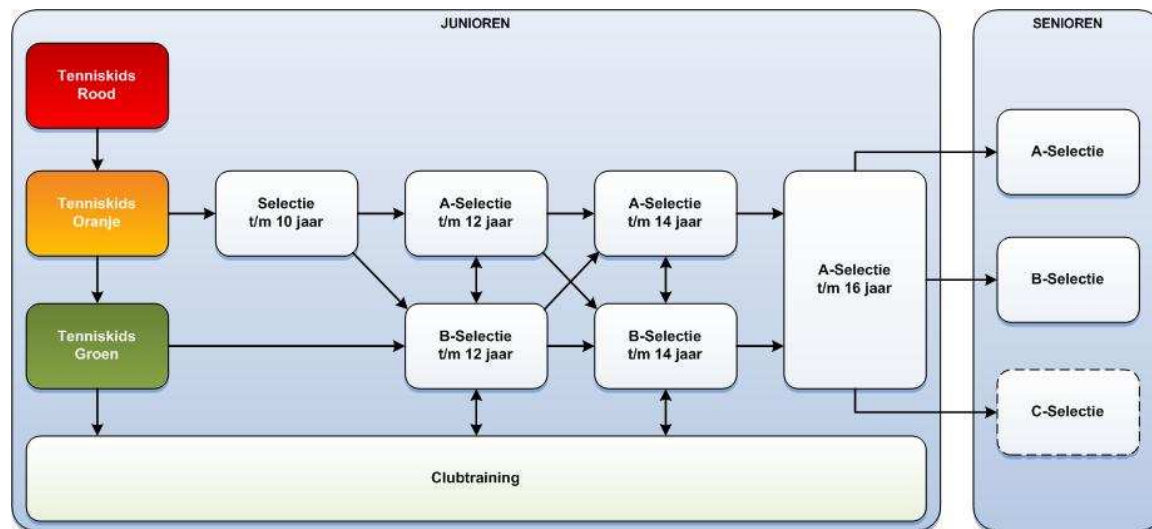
JUNIOREN

SENIOREN

Tenniskids Rood

Tenniskids Oranje

Tenniskids Groen

Selectie t/m 10 jaar

A-Selectie t/m 12 jaar

B-Selectie t/m 12 jaar

A-Selectie t/m 14 jaar

B-Selectie t/m 14 jaar

A-Selectie t/m 16 jaar

A-Selectie

B-Selectie

C-Selectie

Clubtraining